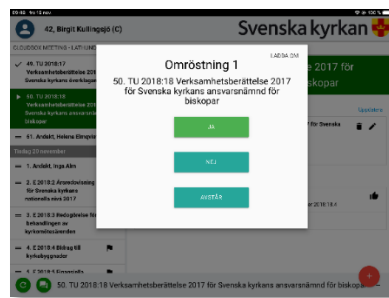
09:46 Fre 16 nov

42, Birgit Kullingsjö (C)

Svenska kyrkan

KYRKOMÖTET MÖTESDAG · LATIN UNIV

49. TU 2018:17 Verksamhetsberättelse 2017 Svenska kyrkans överklagan

49. TU 2018:18 Verksamhetsberättelse 2017 Svenska kyrkans ansvarsnämnd för biskopar

51. Anföring, Helena Ekmyrén

Fredag 23 november

1. Andakt, Inga Alm

2. E 2018:2 Användning för Svenska kyrkans nationella nivå 2017

3. E 2018:3 Redogörelse för behandlingen av kyrkomötesärenden

4. E 2018:4 Bidrag till kyrkobyggnader

5. E 2018:5 Församlings

Omröstning 1

LAGGA OM

50. TU 2018:18 Verksamhetsberättelse 2017 för Svenska kyrkans ansvarsnämnd för biskopar

JA

NEJ

AVSTÅR

e 2017 för
skopar

Uppdatera

för Svenska

50. TU 2018:18 Verksamhetsberättelse 2017 för Svenska kyrkans ansvarsnämnd för biskopar